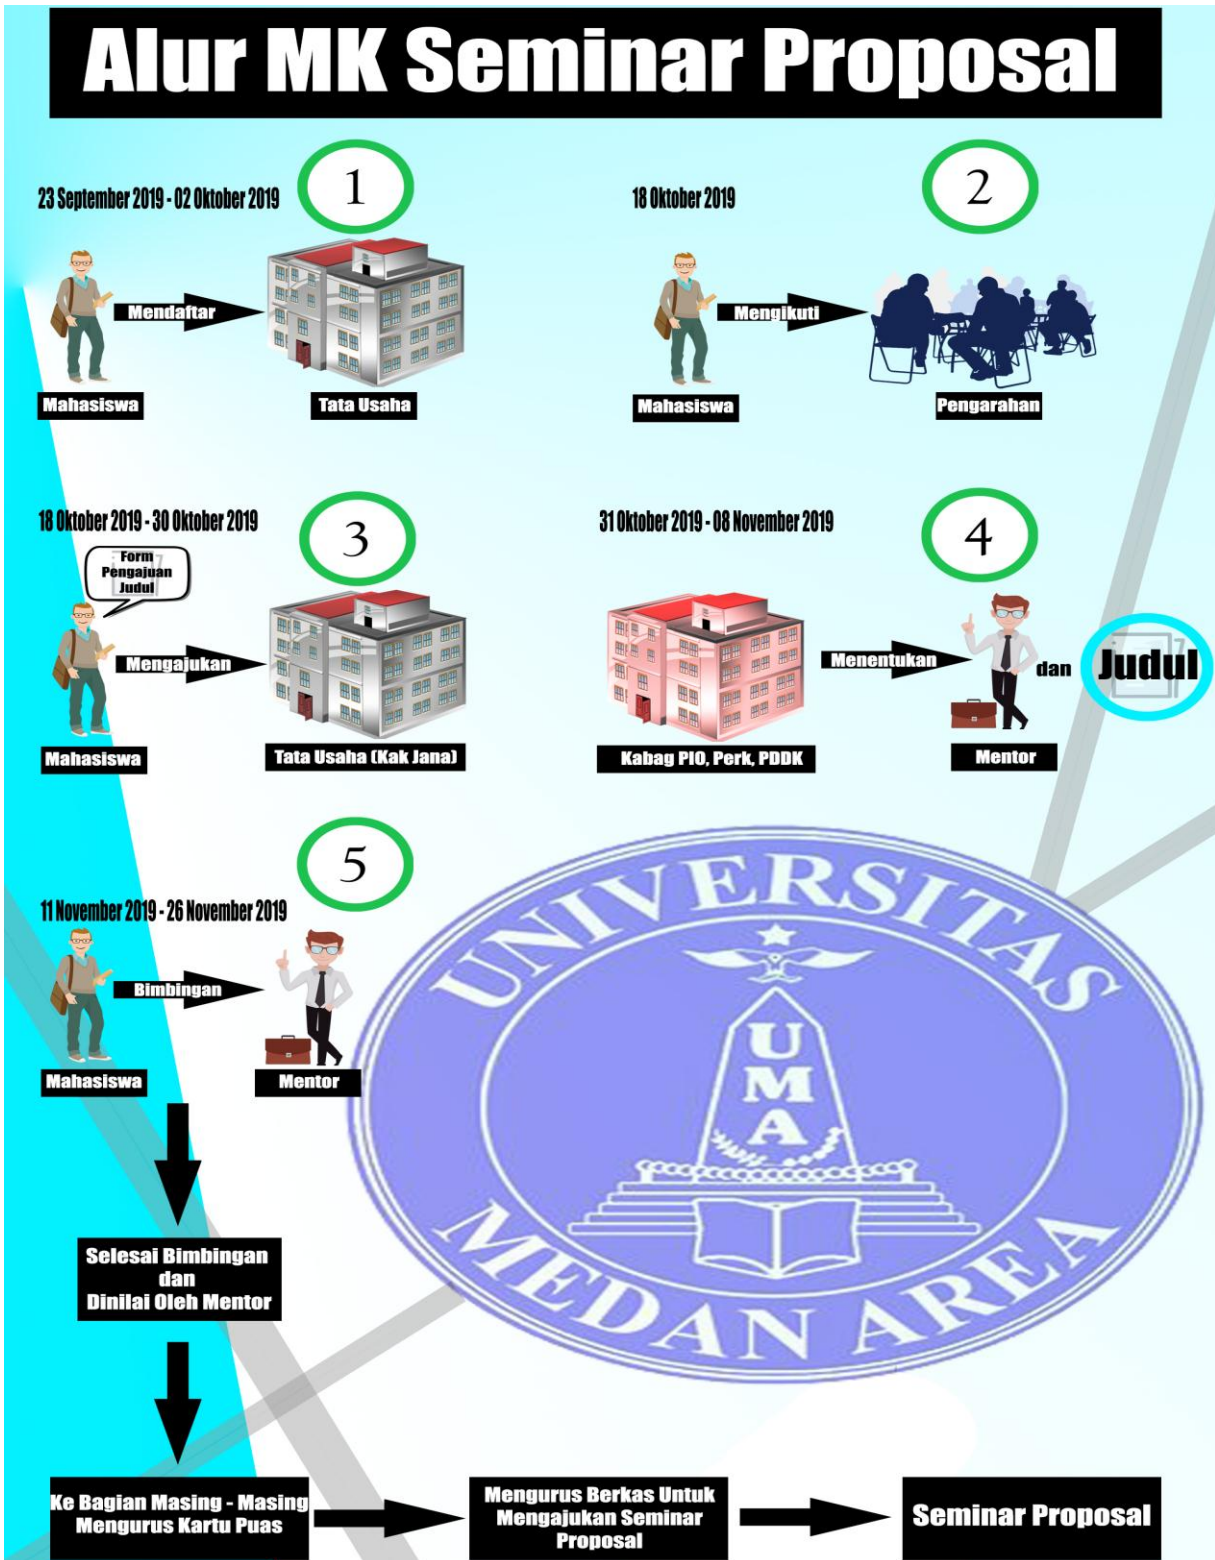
Alur MK Seminar Proposal

23 September 2019 - 02 Oktober 2019

1

Mahasiswa

Mendaftar

Tata Usaha

18 Oktober 2019

2

Mahasiswa

Mengikuti

Pengarahan

18 Oktober 2019 - 30 Oktober 2019

3

Form Pengajuan Judul

Mahasiswa

Mengajukan

Tata Usaha (Kak Jana)

31 Oktober 2019 - 08 November 2019

4

Kabag PIO, Perk, PDDK

Menentukan

Mentor

dan

Judul

5

11 November 2019 - 26 November 2019

Mahasiswa

Bimbingan

Mentor

UNIVERSITAS MEDAN AREA

UMA

Selesai Bimbingan dan Dinilai Oleh Mentor

Ke Bagian Masing - Masing Mengurus Kartu Puas

Mengurus Berkas Untuk Mengajukan Seminar Proposal

Seminar Proposal